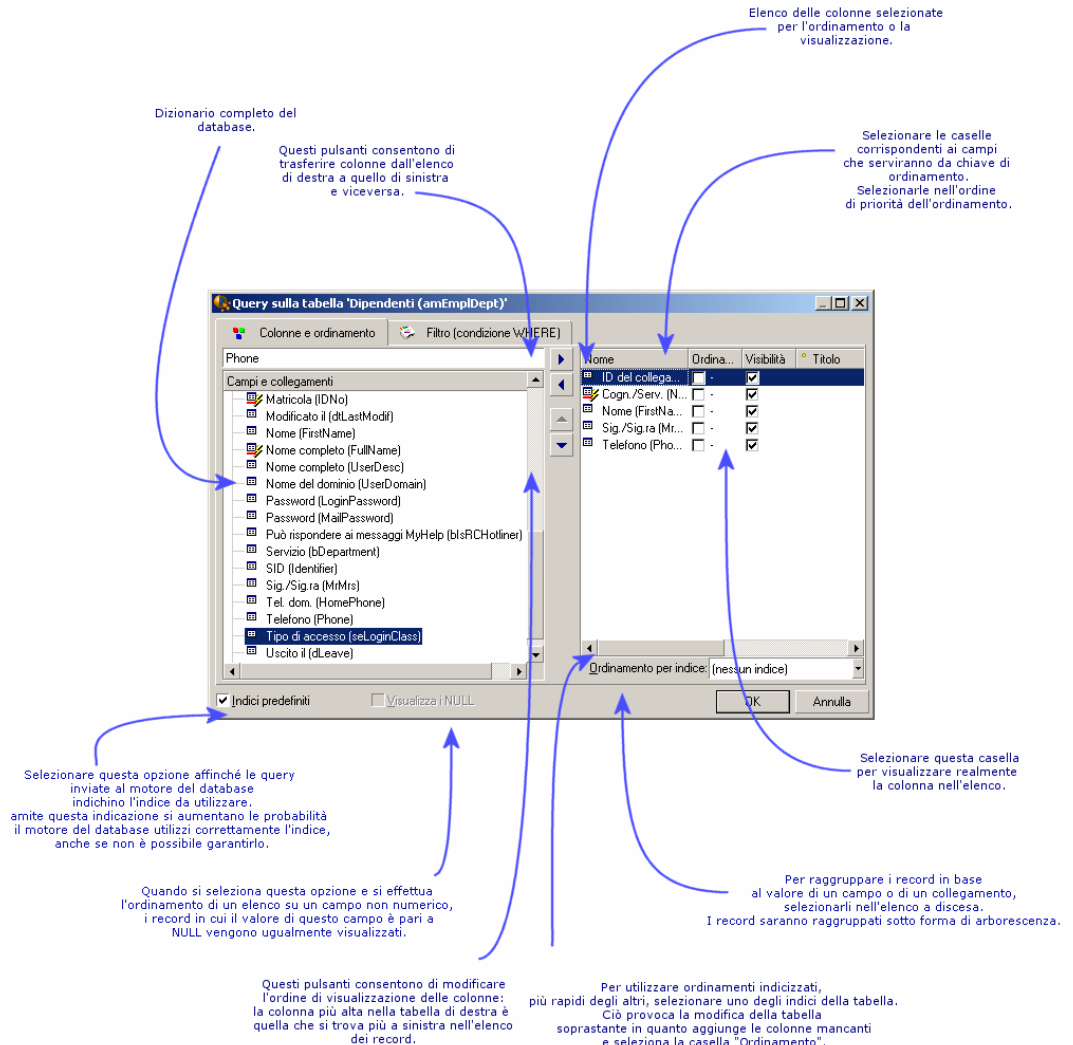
Elenco delle colonne selezionate per l'ordinamento o la visualizzazione.

Dizionario completo del database.

Questi pulsanti consentono di trasferire colonne dall'elenco di destra a quello di sinistra e viceversa.

Selezionare le caselle corrispondenti ai campi che serviranno da chiave di ordinamento. Selezionarle nell'ordine di priorità dell'ordinamento.

Query sulla tabella 'Dipendenti (amEmplDept)'

Colonne e ordinamento
Filtro (condizione WHERE)

Phone

Campi e collegamenti
Matricola (IDNo)
Modificato il (dtLastModif)
Nome (FirstName)
Nome completo (FullName)
Nome completo (UserDesc)
Nome del dominio (UserDomain)
Password (LoginPassword)
Password (MailPassword)
Può rispondere ai messaggi MyHelp (bIsRCHotliner)
Servizio (bDepartment)
SID (Identifier)
Sig./Sig.ra (MrMrs)
Tel. dom. (HomePhone)
Telefono (Phone)
Tipo di accesso (seLoginClass)
Uscito il (dLeave)

| Nome | Ordina... | Visibilità | Titolo |
|---|---|---|---|
| ID del collega... | - | ☑ | |
| Cogn./Serv. (N... | - | ☑ | |
| Nome (FirstNa... | - | ☑ | |
| Sig./Sig.ra (Mr... | - | ☑ | |
| Telefono (Pho... | - | ☑ | |

Ordinamento per indice: (nessun indice)

Indici predefiniti
Visualizza i NULL
OK
Annulla

Selezionare questa opzione affinché le query inviate al motore del database indichino l'indice da utilizzare. amite questa indicazione si aumentano le probabilità il motore del database utilizzi correttamente l'indice, anche se non è possibile garantirlo.

Selezionare questa casella per visualizzare realmente la colonna nell'elenco.

Quando si seleziona questa opzione e si effettua l'ordinamento di un elenco su un campo non numerico, i record in cui il valore di questo campo è pari a NULL vengono ugualmente visualizzati.

Per raggruppare i record in base al valore di un campo o di un collegamento, selezionarli nell'elenco a discesa. I record saranno raggruppati sotto forma di arborescenza.

Questi pulsanti consentono di modificare l'ordine di visualizzazione delle colonne: la colonna più alta nella tabella di destra è quella che si trova più a sinistra nell'elenco dei record.

Per utilizzare ordinamenti indicizzati, più rapidi degli altri, selezionare uno degli indici della tabella. Ciò provoca la modifica della tabella soprastante in quanto aggiunge le colonne mancanti e seleziona la casella "Ordinamento".